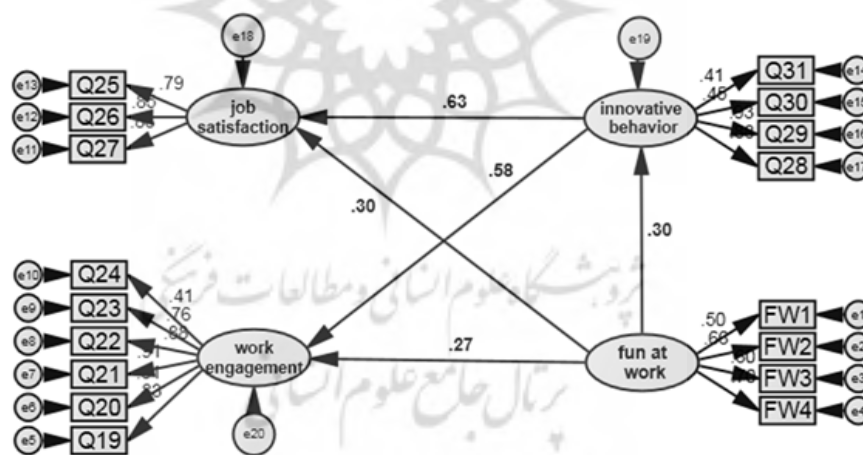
e18

e13 Q25 .79
e12 Q26 .85
e11 Q27 .65

job satisfaction

e19

innovative behavior

.41 Q31 e14
.45 Q30 e15
.63 Q29 e16
.68 Q28 e17

.63

.58

.30

.30

e10 Q24 .41
e9 Q23 .76
e8 Q22 .88
e7 Q21 .91
e6 Q20 .91
e5 Q19 .83

work engagement

e20

.27

fun at work

.50 FW1 e1
.68 FW2 e2
.80 FW3 e3
.78 FW4 e4

پژوهشگاه علوم انسانی و مطالعات فرهنگی
پرتال جامع علوم انسانی